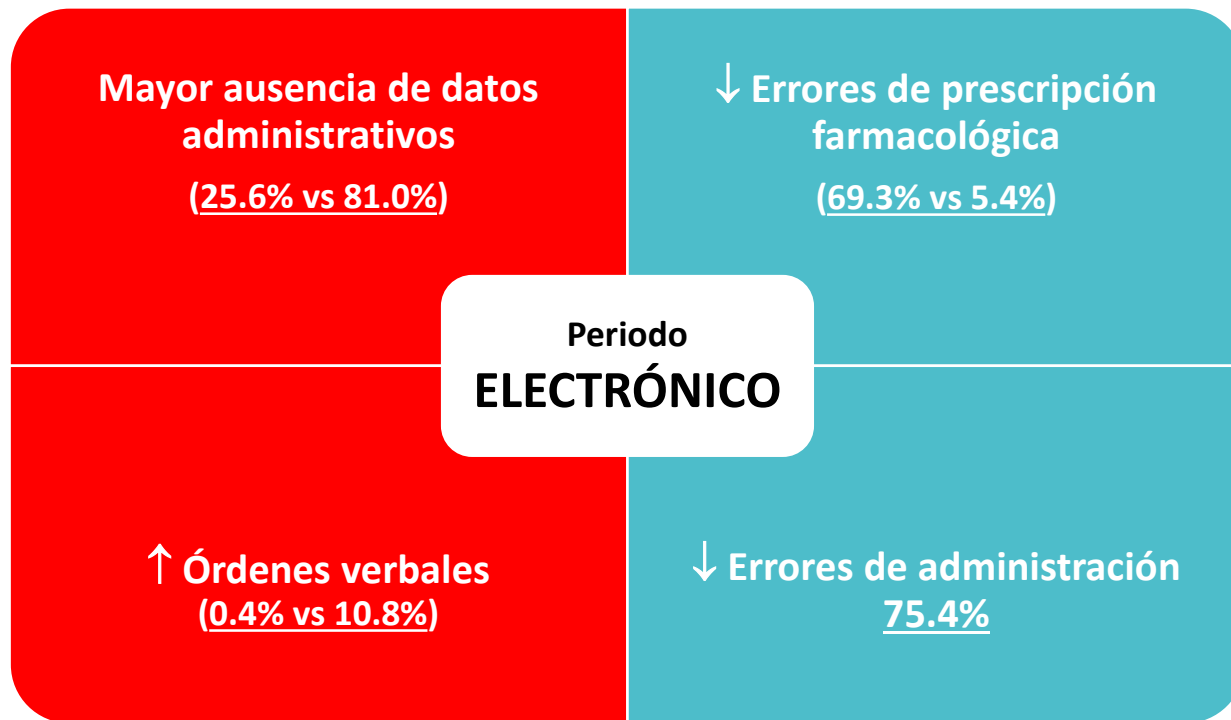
Mayor ausencia de datos administrativos
(25.6% vs 81.0%)

↓ Errores de prescripción farmacológica
(69.3% vs 5.4%)

Periodo
ELECTRÓNICO

↑ Órdenes verbales
(0.4% vs 10.8%)

↓ Errores de administración
75.4%